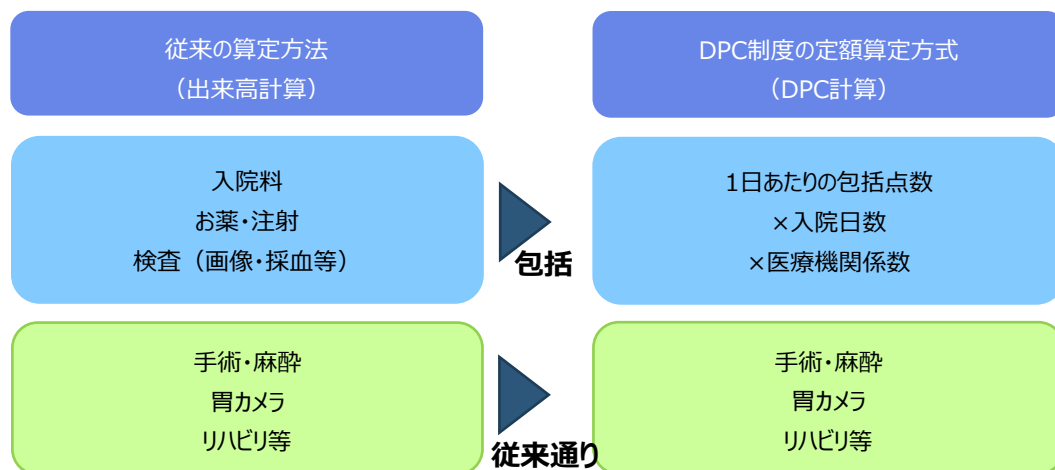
従来の算定方法
（出来高計算）

DPC制度の定額算定方式
（DPC計算）

入院料
お薬・注射
検査（画像・採血等）

包括

1日あたりの包括点数
×入院日数
×医療機関係数

手術・麻酔
胃カメラ
リハビリ等

従来通り

手術・麻酔
胃カメラ
リハビリ等